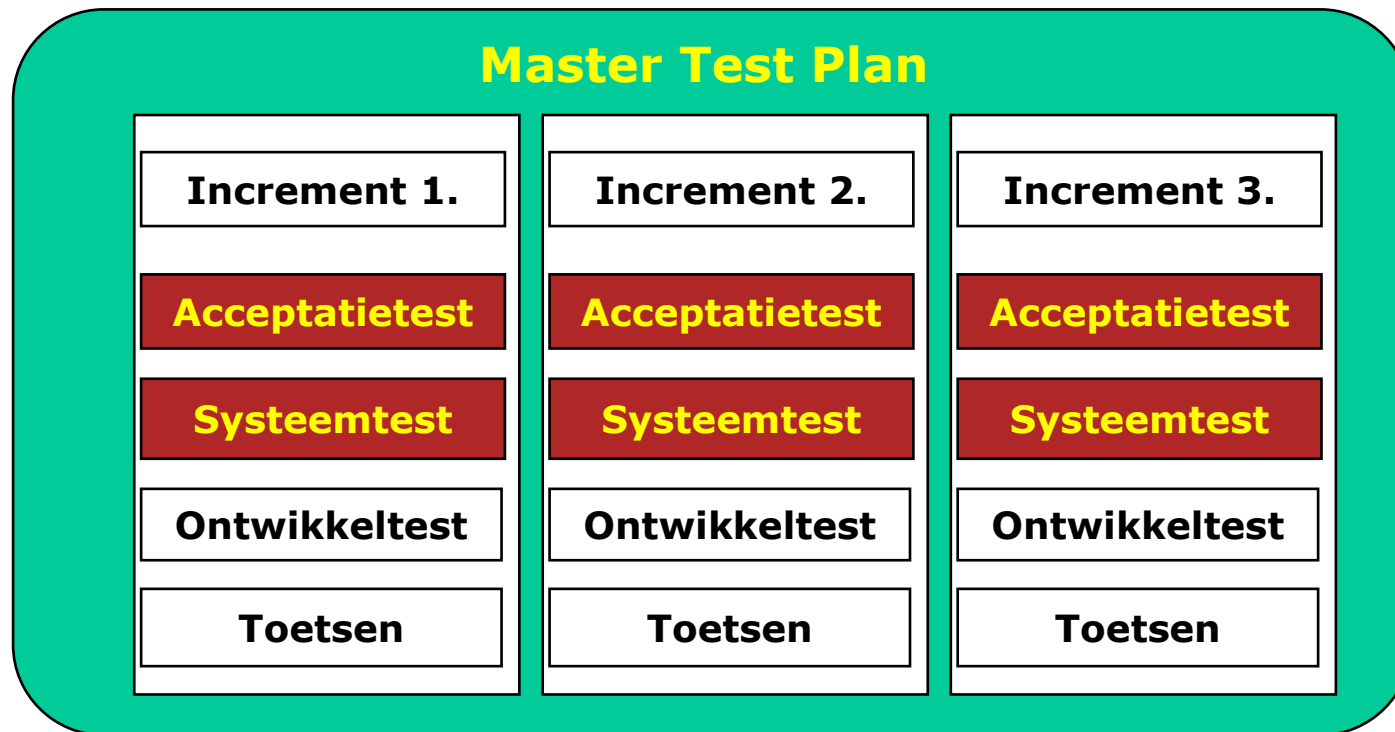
Master Test Plan

Increment 1.

Acceptatietest

Systeemtest

Ontwikkeltest

Toetsen

Increment 2.

Acceptatietest

Systeemtest

Ontwikkeltest

Toetsen

Increment 3.

Acceptatietest

Systeemtest

Ontwikkeltest

Toetsen